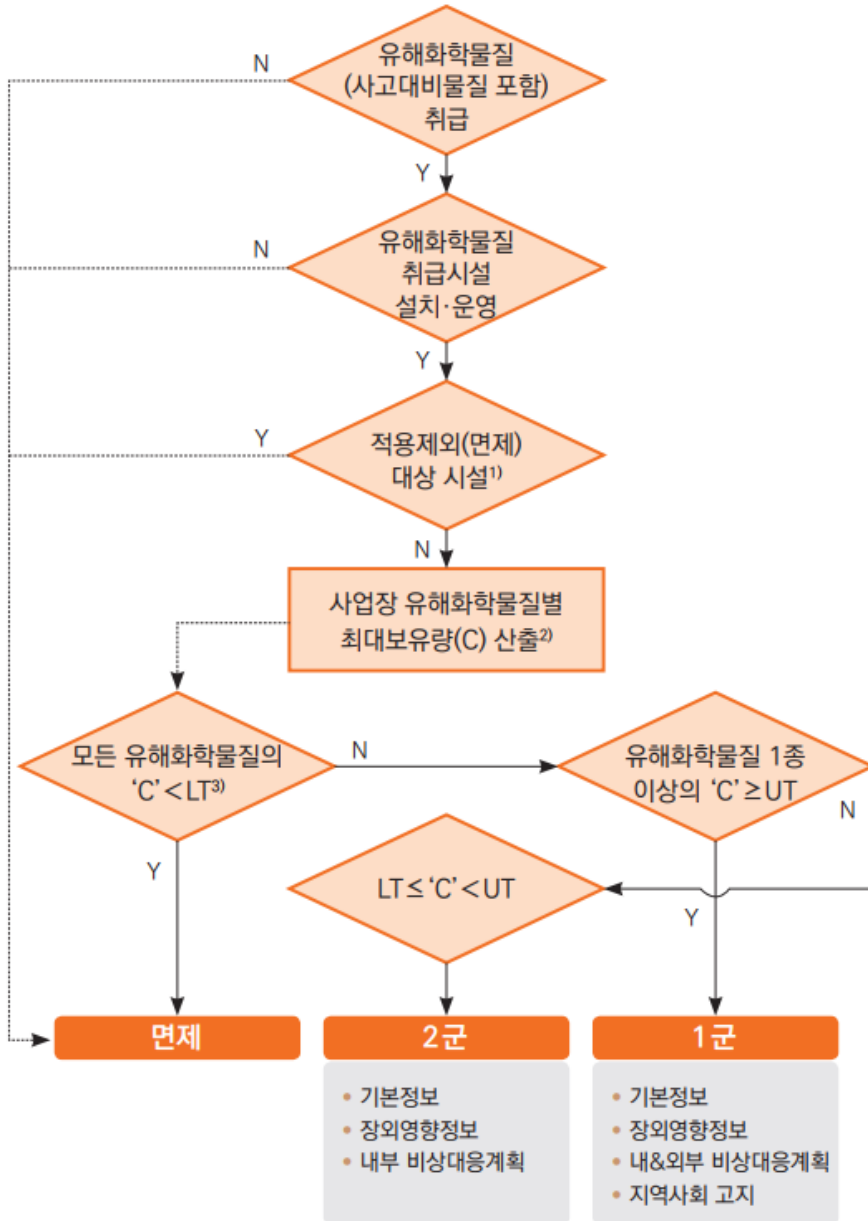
유해화학물질 (사고대비물질 포함) 취급

N

Y

유해화학물질 취급시설 설치·운영

N

Y

적용제외(면제) 대상 시설$^{1)}$

Y

N

사업장 유해화학물질별 최대보유량(C) 산출$^{2)}$

모든 유해화학물질의 'C' < LT$^{3)}$

N

유해화학물질 1종 이상의 'C' ≥ UT

N

Y

LT ≤ 'C' < UT

Y

면제

2군

• 기본정보
• 장외영향정보
• 내부 비상대응계획

1군

• 기본정보
• 장외영향정보
• 내&외부 비상대응계획
• 지역사회 고지